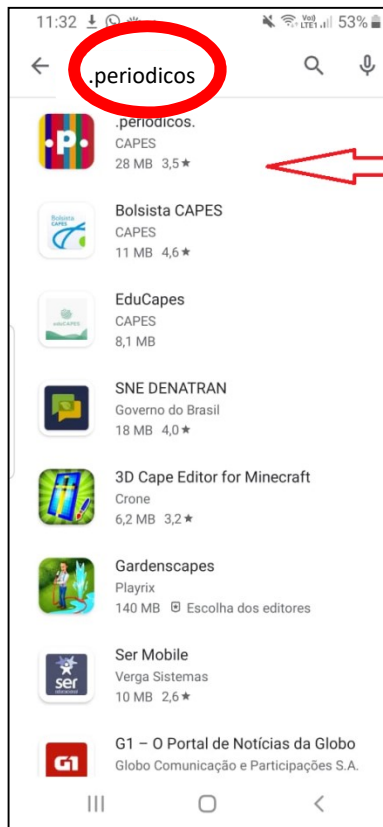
11:32 53%

.periodicos

.periodicos.
CAPES
28 MB 3,5★

Bolsista CAPES
CAPES
11 MB 4,6★

EduCapes
CAPES
8,1 MB

SNE DENATRAN
Governo do Brasil
18 MB 4,0★

3D Cape Editor for Minecraft
Crone
6,2 MB 3,2★

Gardenscapes
Playrix
140 MB Escolha dos editores

Ser Mobile
Verga Sistemas
10 MB 2,6★

G1 – O Portal de Notícias da Globo
Globo Comunicação e Participações S.A.